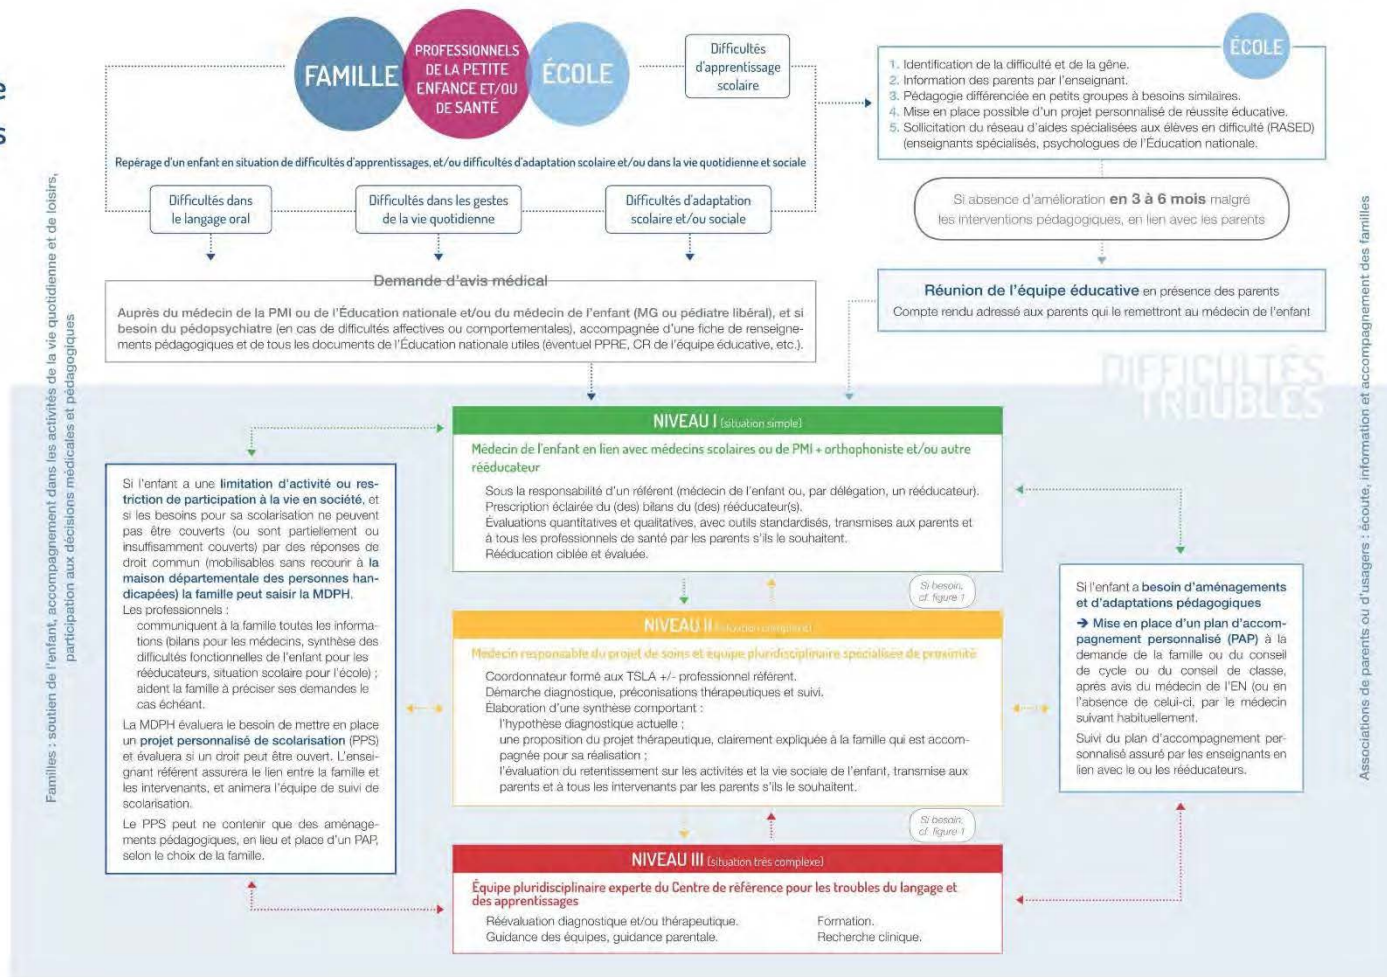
FAMILLE

PROFESSIONNELS DE LA PETITE ENFANCE ET/OU DE SANTÉ

ÉCOLE

Difficultés d'apprentissage scolaire

ÉCOLE

1. Identification de la difficulté et de la gêne.
2. Information des parents par l'enseignant.
3. Pédagogie différenciée en petits groupes à besoins similaires.
4. Mise en place possible d'un projet personnalisé de réussite éducative.
5. Sollicitation du réseau d'aides spécialisées aux élèves en difficulté (RASED) (enseignants spécialisés, psychologues de l'Éducation nationale.

Repérage d'un enfant en situation de difficultés d'apprentissages, et/ou difficultés d'adaptation scolaire et/ou dans la vie quotidienne et sociale

Difficultés dans le langage oral

Difficultés dans les gestes de la vie quotidienne

Difficultés d'adaptation scolaire et/ou sociale

Si absence d'amélioration en 3 à 6 mois malgré les interventions pédagogiques, en lien avec les parents

Demande d'avis médical

Auprès du médecin de la PMI ou de l'Éducation nationale et/ou du médecin de l'enfant (MG ou pédiatre libéral), et si besoin du pédopsychiatre (en cas de difficultés affectives ou comportementales), accompagnée d'une fiche de renseignements pédagogiques et de tous les documents de l'Éducation nationale utiles (éventuel PPRE, CR de l'équipe éducative, etc.).

Réunion de l'équipe éducative en présence des parents
Compte rendu adressé aux parents qui le remettront au médecin de l'enfant

DIFFICULTÉS TROUBLES

Familles : soutien de l'enfant, accompagnement dans les activités de la vie quotidienne et de loisirs, participation aux décisions médicales et pédagogiques

NIVEAU I (situation simple)

Médecin de l'enfant en lien avec médecins scolaires ou de PMI + orthophoniste et/ou autre rééducateur

Sous la responsabilité d'un référent (médecin de l'enfant ou, par délégation, un rééducateur).
Prescription éclairée du (des) bilans du (des) rééducateur(s).
Évaluations quantitatives et qualitatives, avec outils standardisés, transmises aux parents et à tous les professionnels de santé par les parents s'ils le souhaitent.
Rééducation ciblée et évaluée.

Si l'enfant a une limitation d'activité ou restriction de participation à la vie en société, et si les besoins pour sa scolarisation ne peuvent pas être couverts (ou sont partiellement ou insuffisamment couverts) par des réponses de droit commun (mobilisables sans recourir à la maison départementale des personnes handicapées) la famille peut saisir la MDPH.
Les professionnels :
communiquent à la famille toutes les informations (bilans pour les médecins, synthèse des difficultés fonctionnelles de l'enfant pour les rééducateurs, situation scolaire pour l'école) ;
aident la famille à préciser ses demandes le cas échéant.

La MDPH évaluera le besoin de mettre en place un projet personnalisé de scolarisation (PPS) et évaluera si un droit peut être ouvert. L'enseignant référent assurera le lien entre la famille et les intervenants, et animera l'équipe de suivi de scolarisation.

Le PPS peut ne contenir que des aménagements pédagogiques, en lieu et place d'un PAP, selon le choix de la famille.

Si besoin, cf. figure 1

NIVEAU II (situation complexe)

Médecin responsable du projet de soins et équipe pluridisciplinaire spécialisée de proximité

Coordonnateur formé aux TSLA +/- professionnel référent.
Démarche diagnostique, préconisations thérapeutiques et suivi.
Élaboration d'une synthèse comportant :
l'hypothèse diagnostique actuelle ;
une proposition du projet thérapeutique, clairement expliquée à la famille qui est accompagnée pour sa réalisation ;
l'évaluation du retentissement sur les activités et la vie sociale de l'enfant, transmise aux parents et à tous les intervenants par les parents s'ils le souhaitent.

Si l'enfant a besoin d'aménagements et d'adaptations pédagogiques
→ Mise en place d'un plan d'accompagnement personnalisé (PAP) à la demande de la famille ou du conseil de cycle ou du conseil de classe, après avis du médecin de l'EN (ou en l'absence de celui-ci, par le médecin suivant habituellement.
Suivi du plan d'accompagnement personnalisé assuré par les enseignants en lien avec le ou les rééducateurs.

Si besoin, cf. figure 1

NIVEAU III (situation très complexe)

Équipe pluridisciplinaire experte du Centre de référence pour les troubles du langage et des apprentissages

Réévaluation diagnostique et/ou thérapeutique.
Guidance des équipes, guidance parentale.
Formation.
Recherche clinique.

Associations de parents ou d'usagers : écoute, information et accompagnement des familles